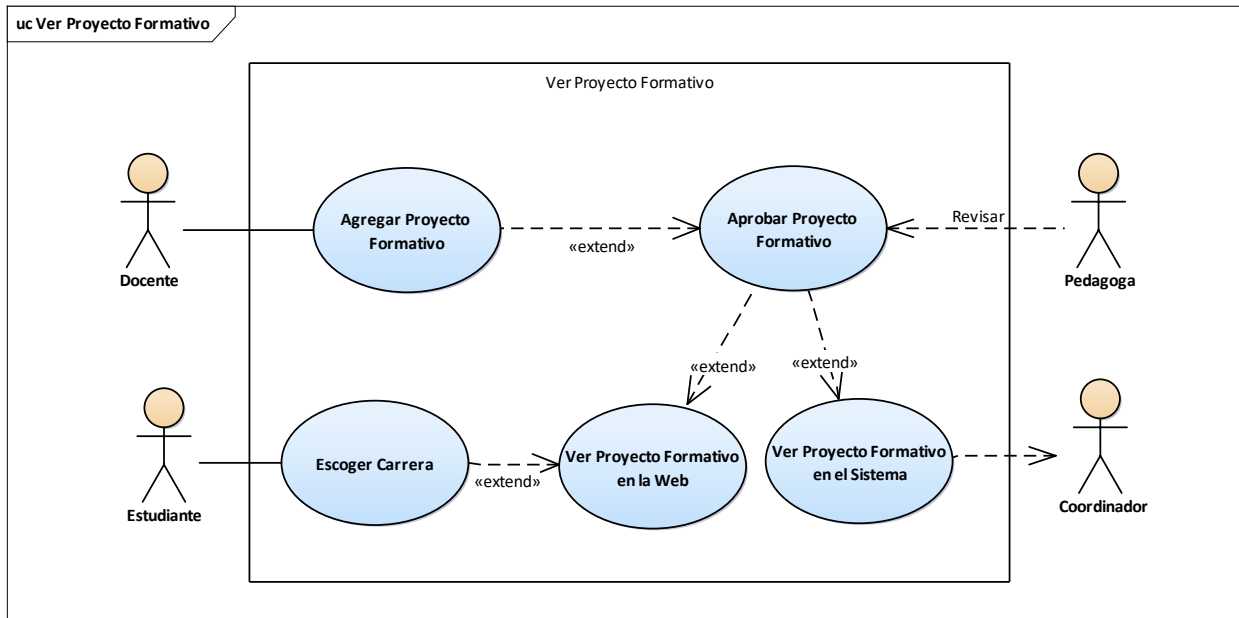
uc Ver Proyecto Formativo

Ver Proyecto Formativo

Docente

Agregar Proyecto Formativo

«extend»

Aprobar Proyecto Formativo

Revisar

Pedagoga

«extend»

«extend»

Estudiante

Escoger Carrera

«extend»

Ver Proyecto Formativo en la Web

Ver Proyecto Formativo en el Sistema

Coordinador